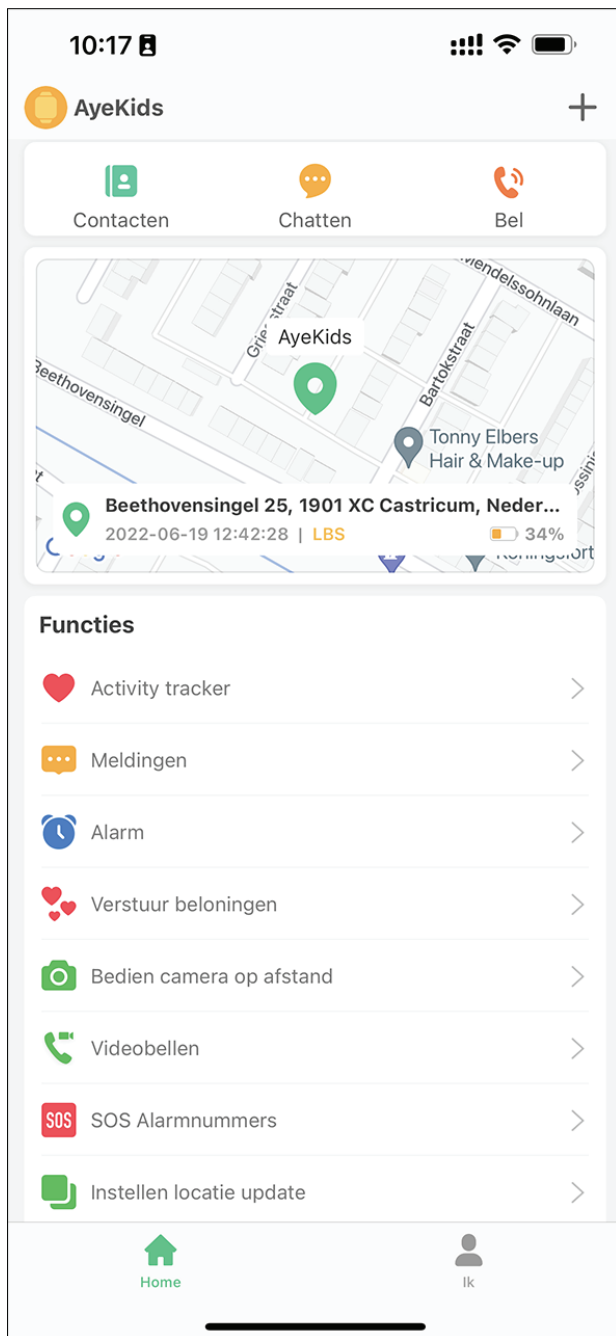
10:17

AyeKids +

Contacten
Chatten
Bel

Mendelssohnlaan
Griegstraat
AyeKids
Bartokstraat
Beethovensingel
Tonny Elbers Hair & Make-up

Beethovensingel 25, 1901 XC Castricum, Neder...
2022-06-19 12:42:28 | LBS
34%
Koningsfort

Functies

Activity tracker

Meldingen

Alarm

Verstuur beloningen

Bedien camera op afstand

Videobellen

SOS SOS Alarmnummers

Instellen locatie update

Home
Ik